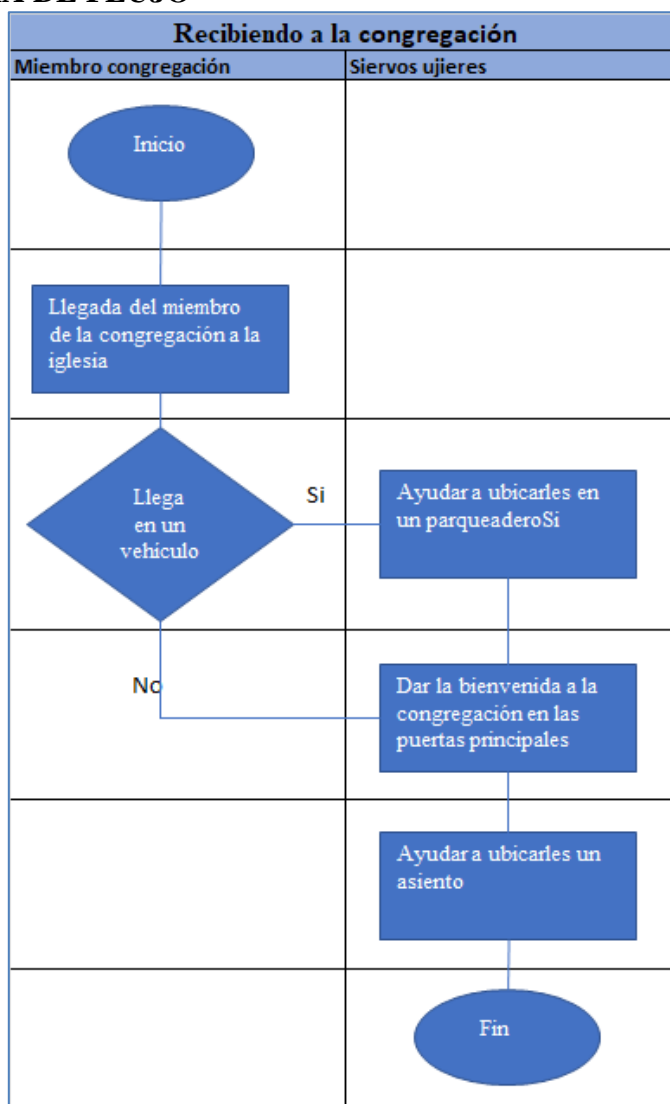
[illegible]

Recibiendo a la congregación

Miembro congregación

Siervos ujieres

Inicio

Llegada del miembro de la congregación a la iglesia

Llega en un vehiculo

Si

Ayudar a ubicarles en un parqueaderoSi

No

Dar la bienvenida a la congregación en las puertas principales

Ayudar a ubicarles un asiento

Fin